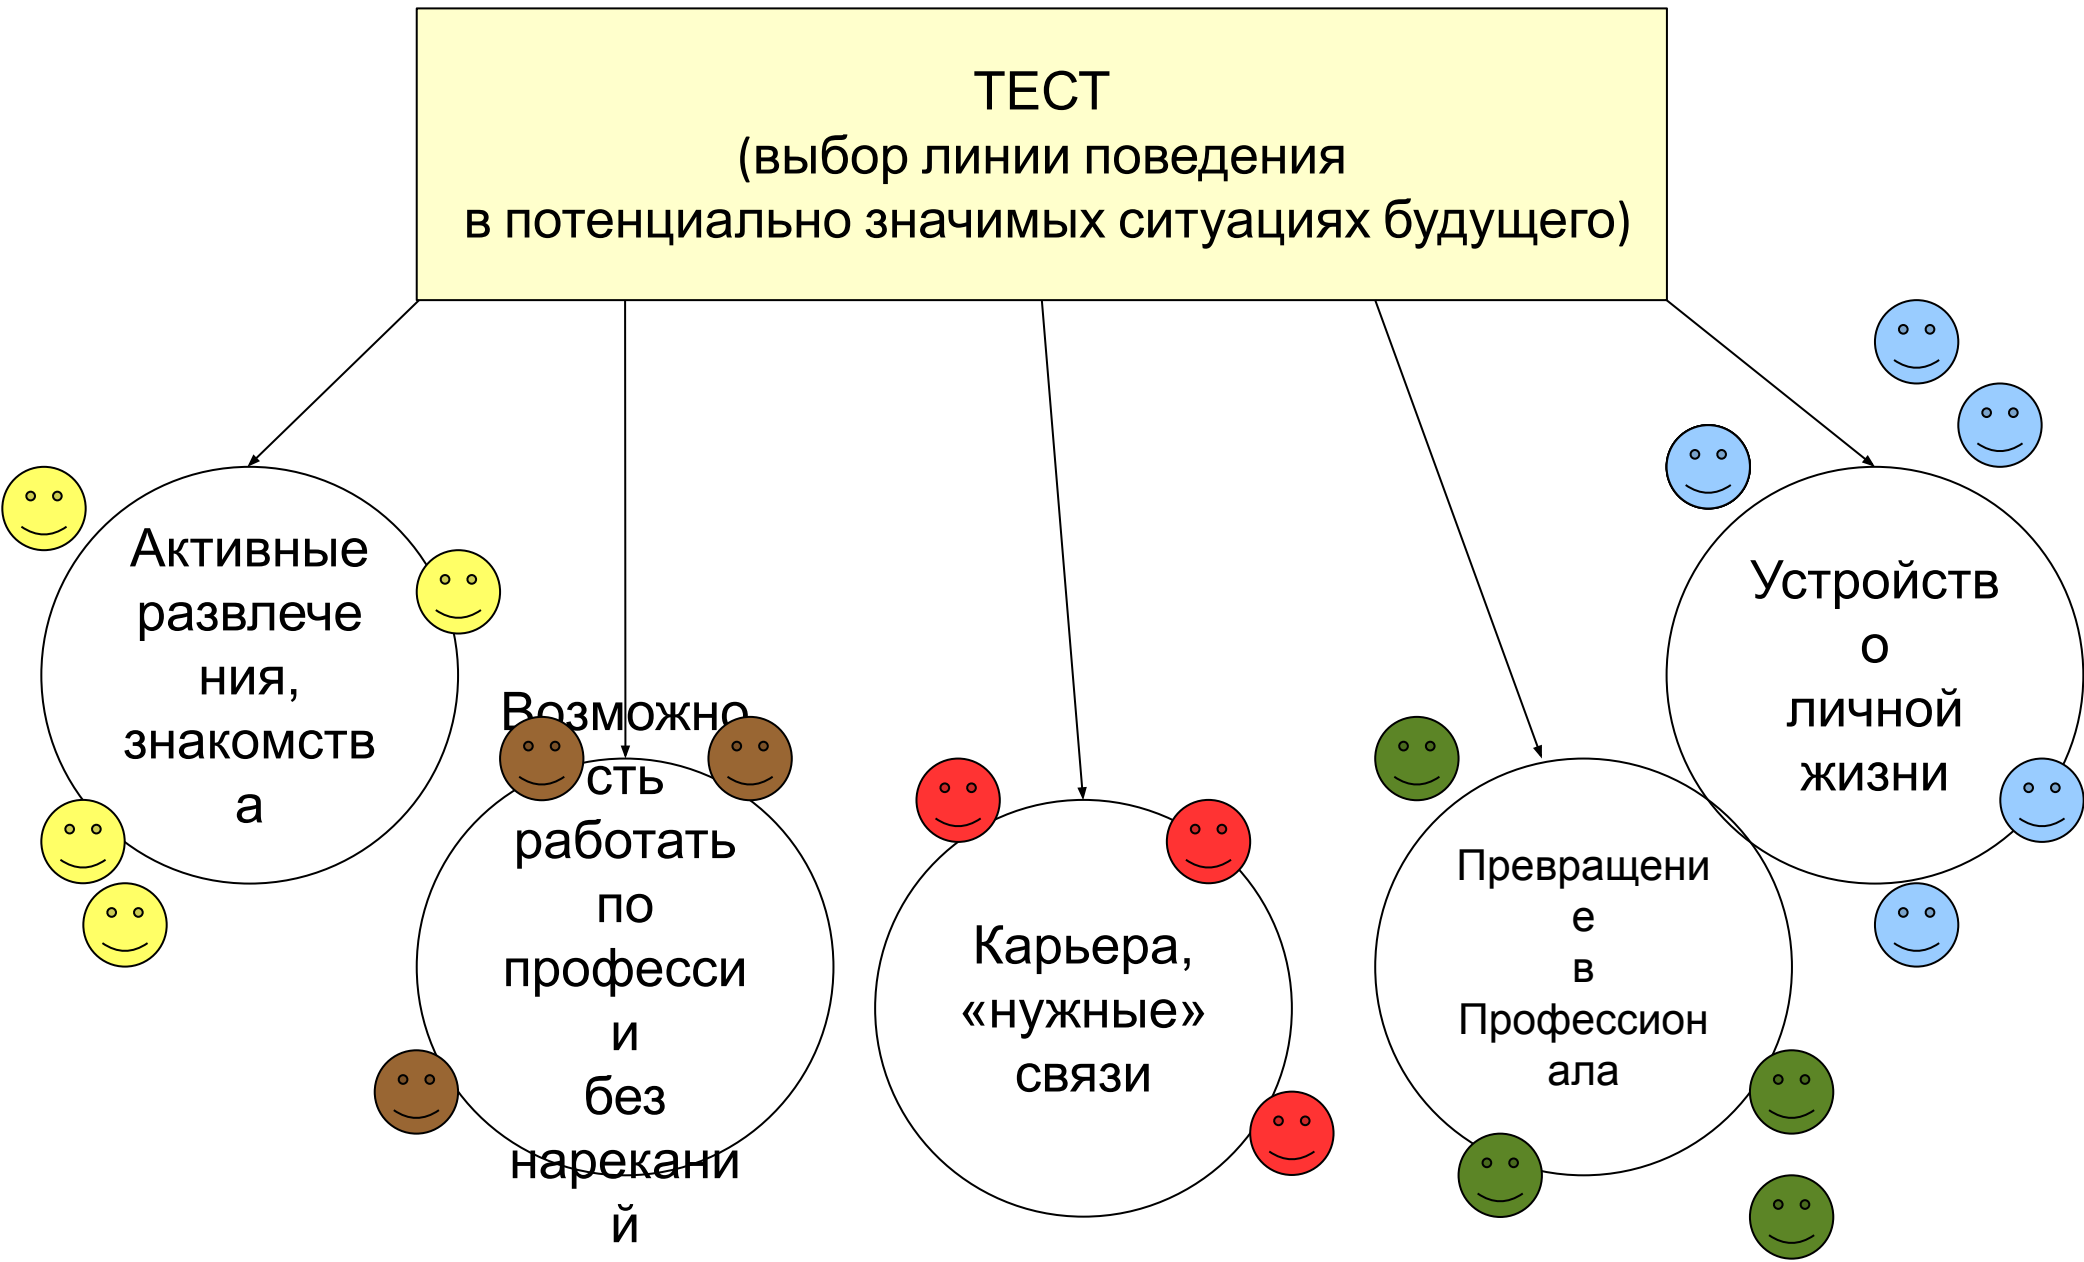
ТЕСТ
(выбор линии поведения
в потенциально значимых ситуациях будущего)

Активные развлечения, знакомства

Возможность работать по профессии без нареканий

Карьера, «нужные» связи

Превращение в Профессионала

Устройство личной жизни